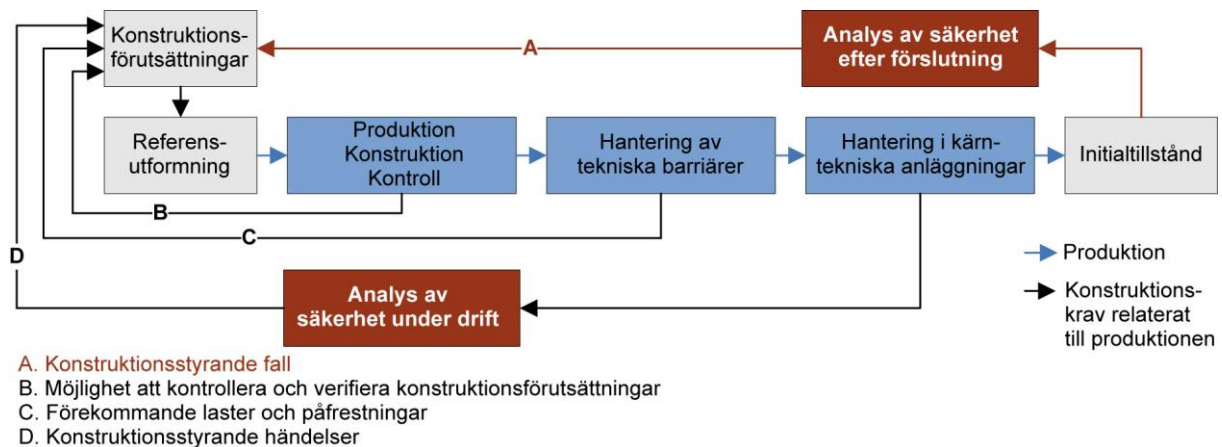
Konstruktionsförutsättningar

A

Analys av säkerhet efter förslutning

Referensutformning

Produktion
Konstruktion
Kontroll

Hantering av tekniska barriärer

Hantering i kärntekniska anläggningar

Initialtillstånd

B

C

D

Produktion

Analys av säkerhet under drift

Konstruktionskrav relaterat till produktionen

A. Konstruktionsstyrande fall
B. Möjlighet att kontrollera och verifiera konstruktionsförutsättningar
C. Förekommande laster och påfrestningar
D. Konstruktionsstyrande händelser